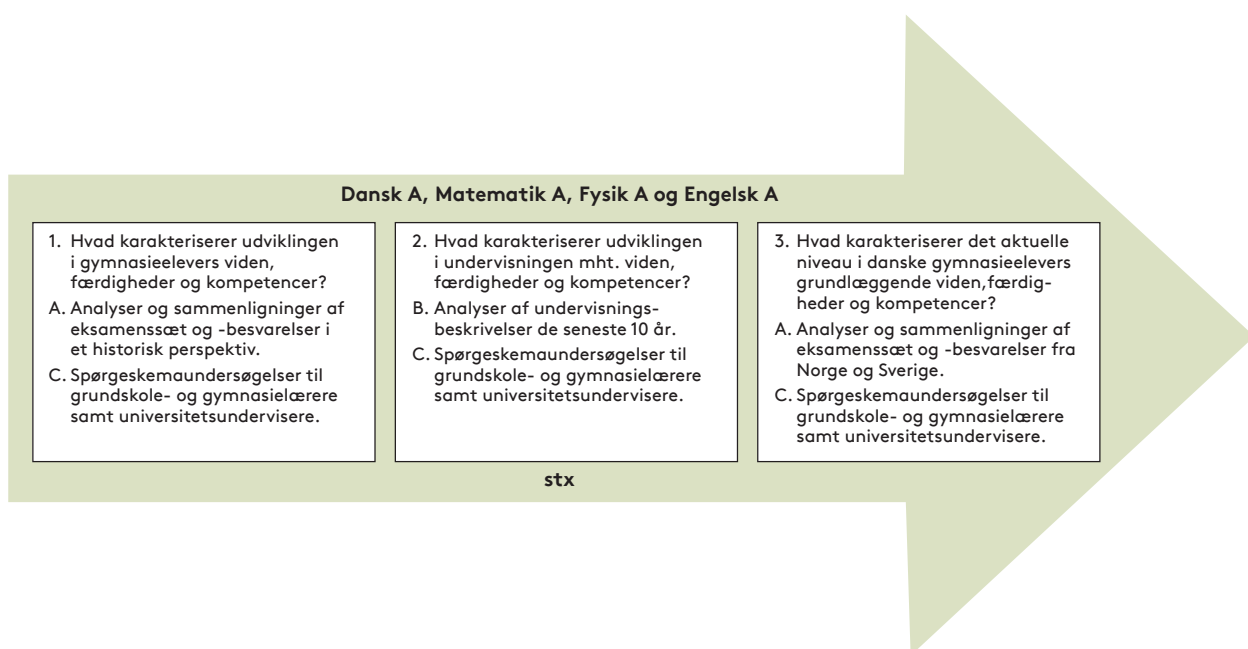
Dansk A, Matematik A, Fysik A og Engelsk A

1. Hvad karakteriserer udviklingen i gymnasieelevers viden, færdigheder og kompetencer?

A. Analyser og sammenligninger af eksamenssæt og -besvarelser i et historisk perspektiv.

C. Spørgeskemaundersøgelser til grundskole- og gymnasielærere samt universitetsundervisere.

2. Hvad karakteriserer udviklingen i undervisningen mht. viden, færdigheder og kompetencer?

B. Analyser af undervisningsbeskrivelser de seneste 10 år.

C. Spørgeskemaundersøgelser til grundskole- og gymnasielærere samt universitetsundervisere.

3. Hvad karakteriserer det aktuelle niveau i danske gymnasieelevers grundlæggende viden,færdigheder og kompetencer?

A. Analyser og sammenligninger af eksamenssæt og -besvarelser fra Norge og Sverige.

C. Spørgeskemaundersøgelser til grundskole- og gymnasielærere samt universitetsundervisere.

stx